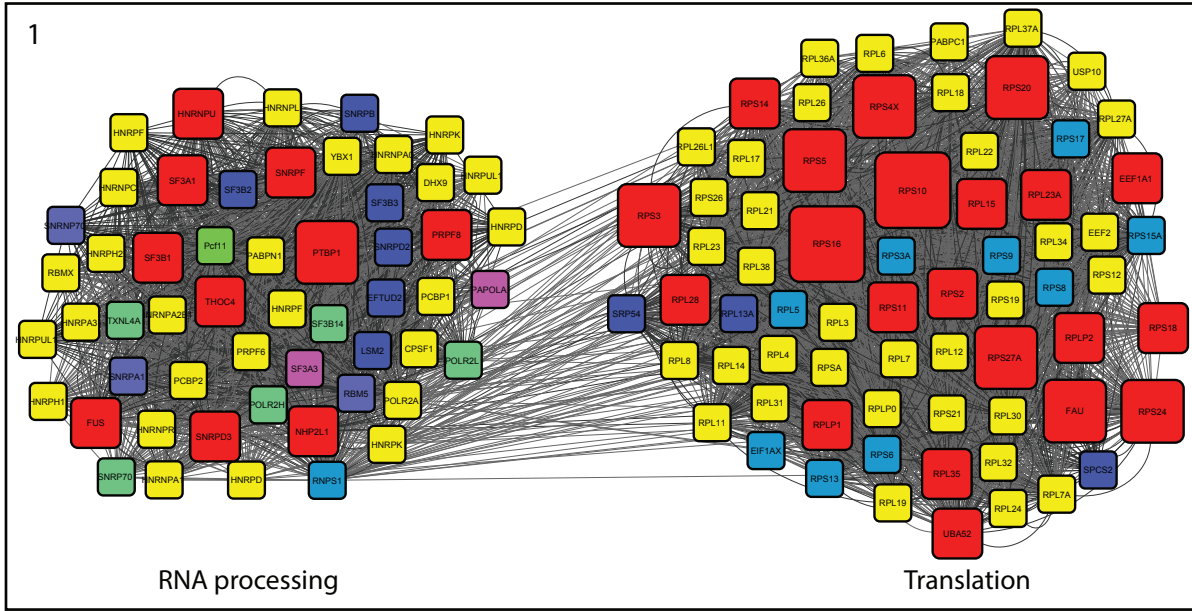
1

HNRNPU
HNRNPL
SNRPB
HNRPF
HNRPK
SNRPF
YBX1
HNRNPA0
SF3A1
HNRNPC
SF3B2
DHX9
HNRPUL1
SF3B3
SNRNP70
PRPF8
HNRPD
HNRPH2
SF3B1
Pcf11
PABPN1
PTBP1
SNRPD2
RBMX
PAPOLA
HNRPA3
TXNL4A
HNRNPA2B1
THOC4
HNRPF
SF3B14
EFTUD2
PCBP1
HNRPUL1
LSM2
CPSF1
POLR2L
SNRPA1
PRPF6
SF3A3
PCBP2
RBM5
HNRPH1
POLR2H
POLR2A
FUS
HNRNPR
SNRPD3
NHP2L1
HNRPK
SNRP70
HNRNPA1
HNRPD
RNPS1

RPL37A
RPL36A
RPL6
PABPC1
USP10
RPS14
RPL26
RPS4X
RPL18
RPS20
RPL27A
RPS17
RPL26L1
RPL17
RPS5
RPL22
EEF1A1
RPS10
RPL23A
RPS26
RPL15
RPS3
RPL21
EEF2
RPS15A
RPL23
RPS16
RPL34
RPS3A
RPS9
RPL38
RPS12
RPL28
RPS2
RPS8
SRP54
RPL13A
RPL5
RPS11
RPS19
RPS18
RPL3
RPL8
RPL4
RPL12
RPS27A
RPLP2
RPL7
RPSA
RPL14
RPL31
RPLP0
RPL30
RPL11
RPS21
FAU
RPS24
EIF1AX
RPLP1
RPS6
RPS13
RPL32
SPCS2
RPL35
RPL7A
RPL19
RPL24
UBA52

RNA processing
Translation